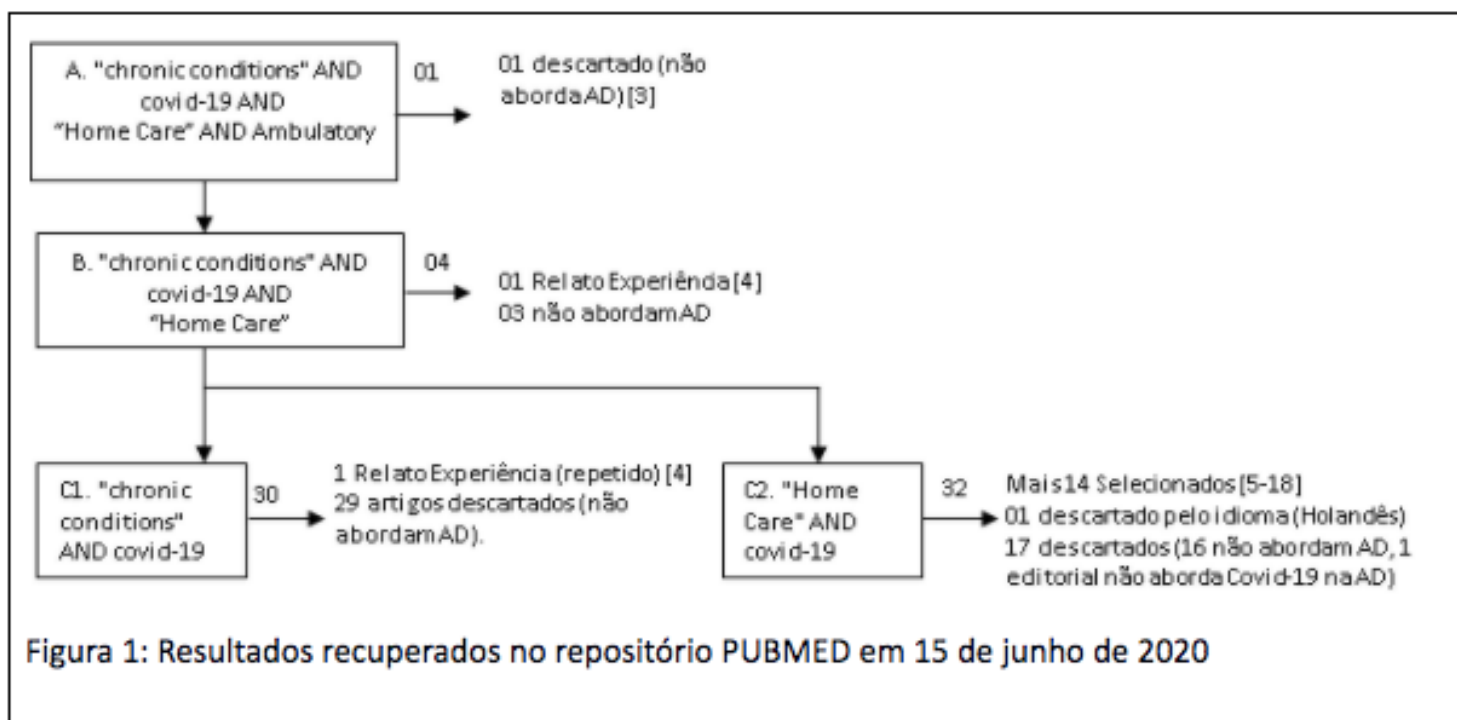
A. "chronic conditions" AND covid-19 AND "Home Care" AND Ambulatory

01

01 descartado (não aborda AD) [3]

B. "chronic conditions" AND covid-19 AND "Home Care"

04

01 Relato Experiência [4]
03 não abordam AD

C1. "chronic conditions" AND covid-19

30

1 Relato Experiência (repetido) [4]
29 artigos descartados (não abordam AD).

C2. "Home Care" AND covid-19

32

Mais 14 Selecionados [5-18]
01 descartado pelo idioma (Holandês)
17 descartados (16 não abordam AD, 1 editorial não aborda Covid-19 na AD)

Figura 1: Resultados recuperados no repositório PUBMED em 15 de junho de 2020